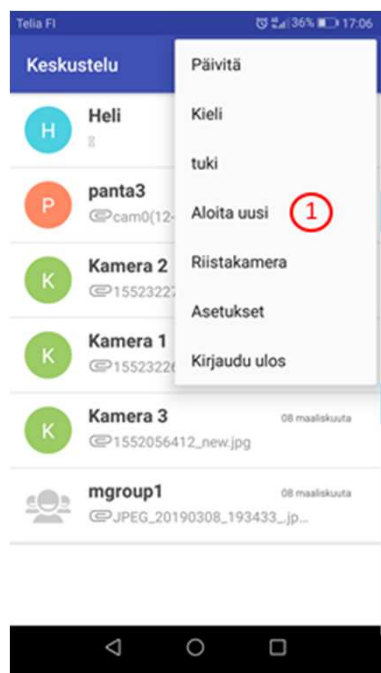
Telia FI 36% 17:06

Keskustelu

H Heli
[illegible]

P panta3
cam0(12-

K Kamera 2
15523227

K Kamera 1
15523226

K Kamera 3 08 maaliskuuta
1552056412_new.jpg

mgroup1 08 maaliskuuta
JPEG_20190308_193433_.jp...

Päivitä
Kieli
tuki
Aloita uusi 1
Riistakamera
Asetukset
Kirjaudu ulos